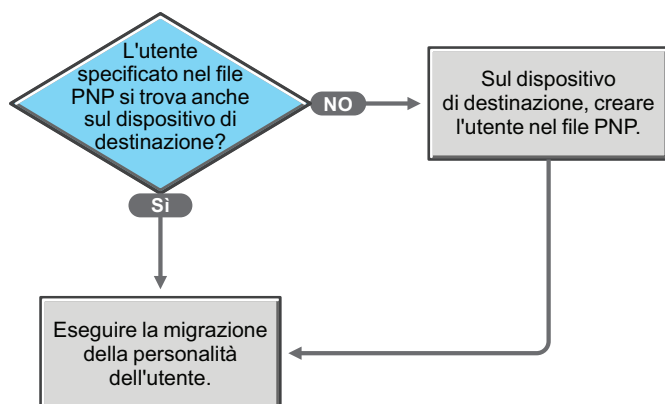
L'utente specificato nel file PNP si trova anche sul dispositivo di destinazione?

NO

Sul dispositivo di destinazione, creare l'utente nel file PNP.

Sì

Eseguire la migrazione della personalità dell'utente.